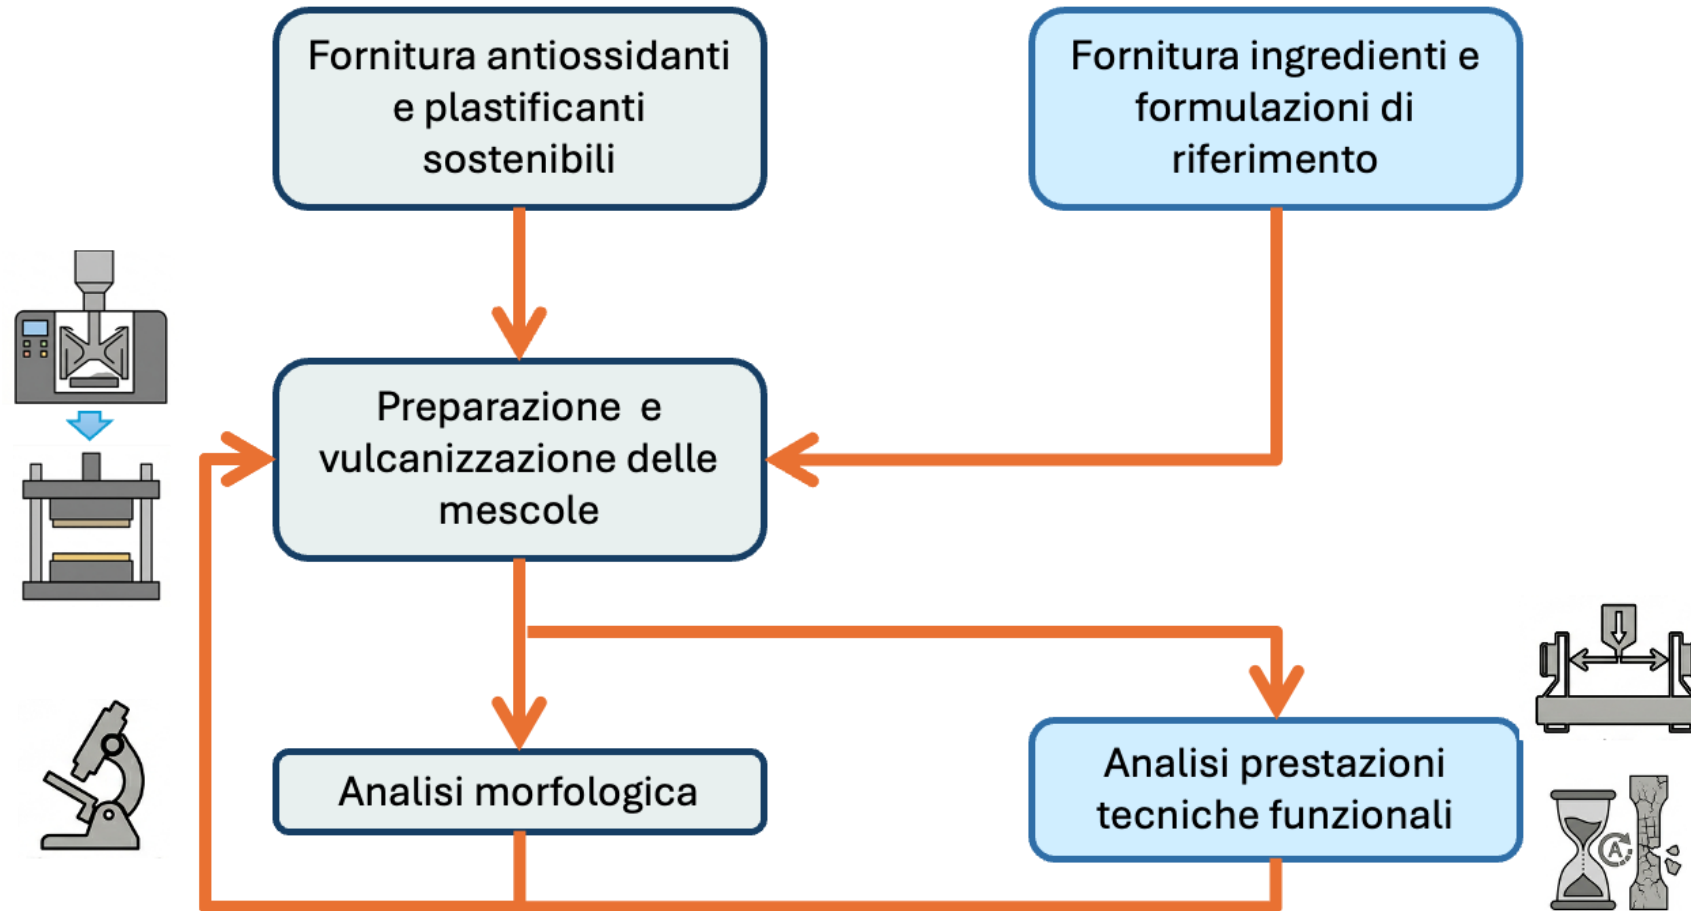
Fornitura antiossidanti e plastificanti sostenibili

Fornitura ingredienti e formulazioni di riferimento

Preparazione e vulcanizzazione delle mescole

Analisi morfologica

Analisi prestazioni tecniche funzionali